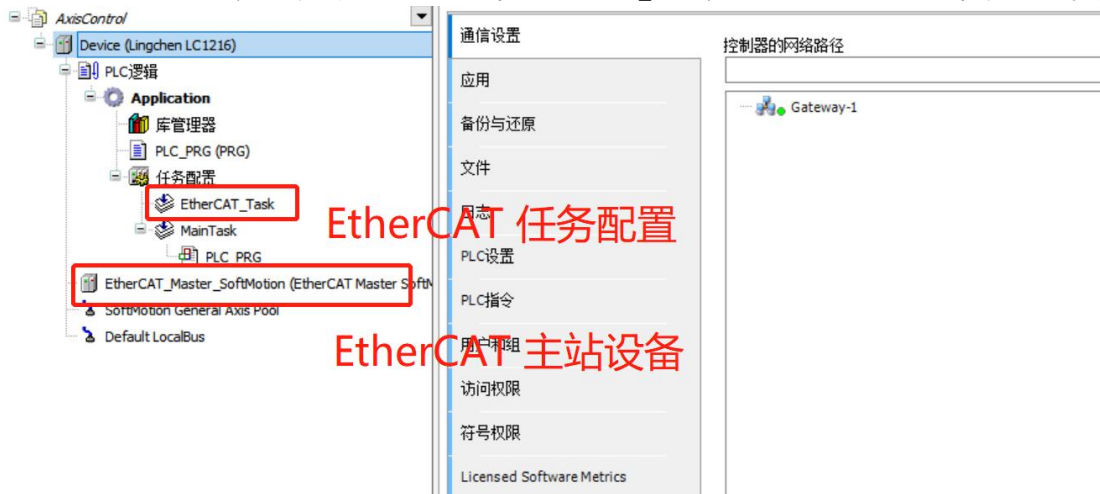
AxisControl
Device (Lingchen LC1216)
PLC逻辑
Application
库管理器
PLC_PRG (PRG)
任务配置
EtherCAT_Task
MainTask
PLC_PRG
EtherCAT_Master_SoftMotion (EtherCAT Master Soft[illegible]
SoftMotion General Axis Pool
Default LocalBus

EtherCAT 任务配置
EtherCAT 主站设备

通信设置
应用
备份与还原
文件
日志
PLC设置
PLC指令
用户和组
访问权限
符号权限
Licensed Software Metrics

控制器的网络路径
Gateway-1